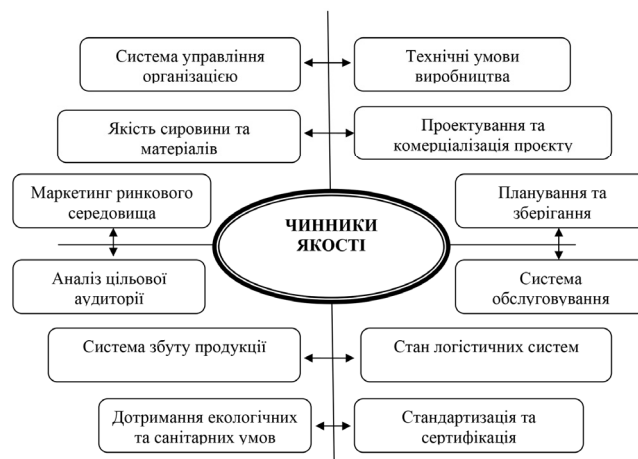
Система управління організацією

Технічні умови виробництва

Якість сировини та матеріалів

Проектування та комерціалізація проєкту

Маркетинг ринкового середовища

ЧИННИКИ ЯКОСТІ

Планування та зберігання

Аналіз цільової аудиторії

Система обслуговування

Система збуту продукції

Стан логістичних систем

Дотримання екологічних та санітарних умов

Стандартизація та сертифікація